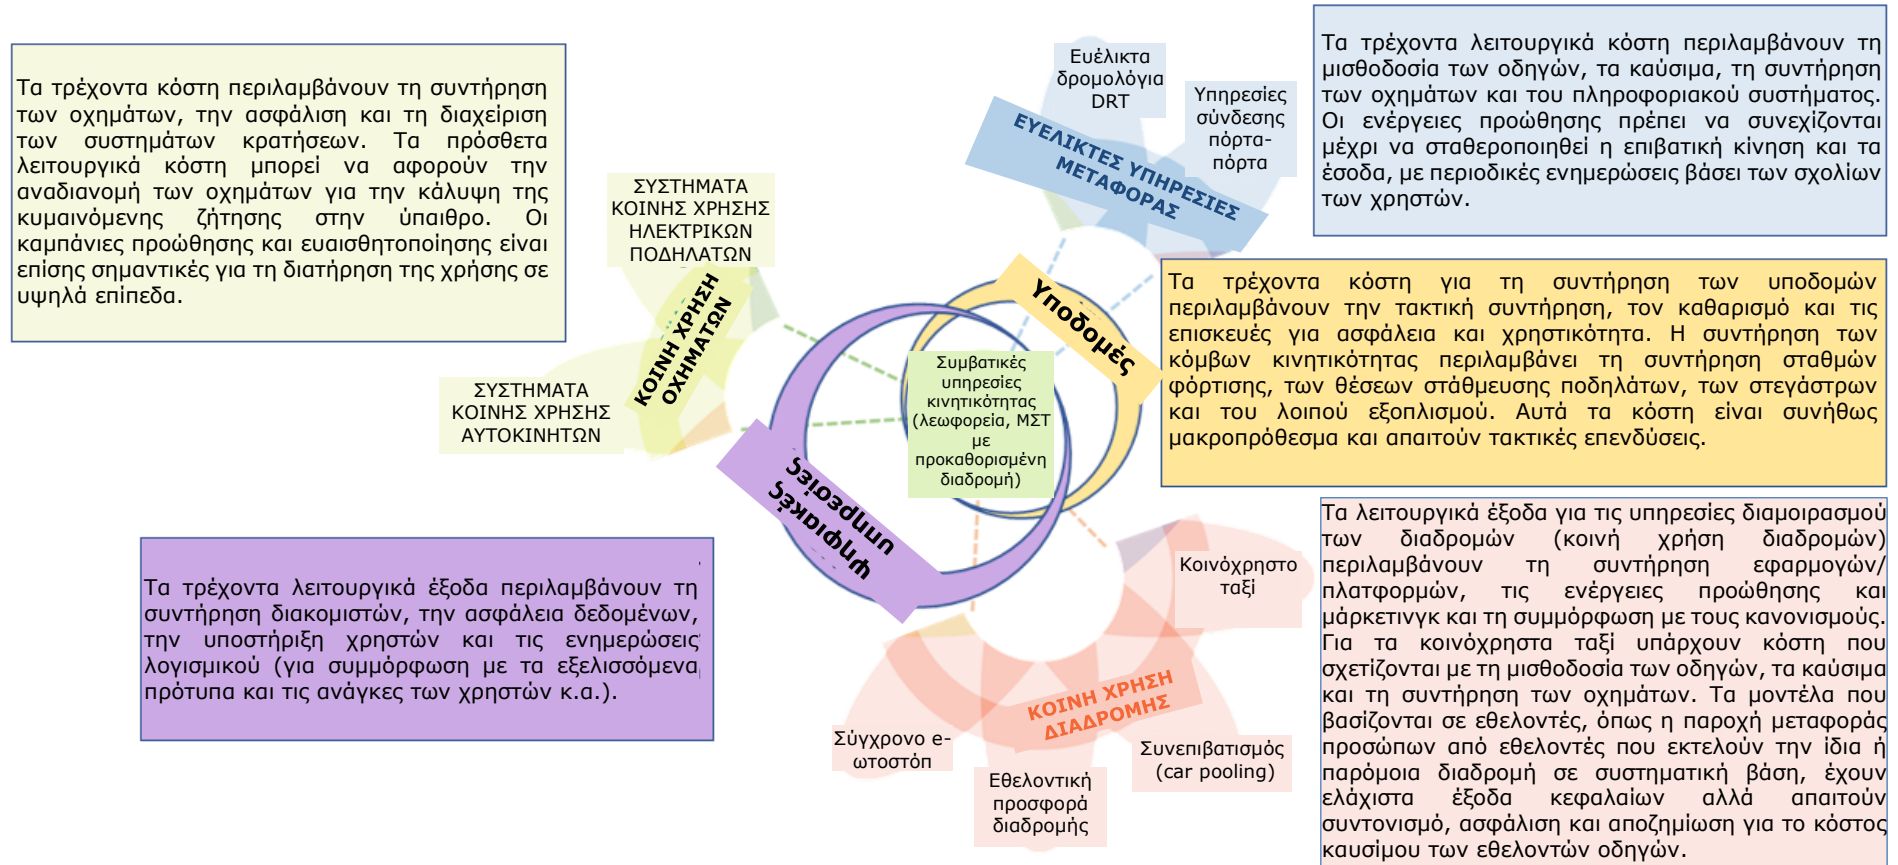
Τα τρέχοντα κόστη περιλαμβάνουν τη συντήρηση των οχημάτων, την ασφάλιση και τη διαχείριση των συστημάτων κρατήσεων. Τα πρόσθετα λειτουργικά κόστη μπορεί να αφορούν την αναδιανομή των οχημάτων για την κάλυψη της κυμαινόμενης ζήτησης στην ύπαιθρο. Οι καμπάνιες προώθησης και ευαισθητοποίησης είναι επίσης σημαντικές για τη διατήρηση της χρήσης σε υψηλά επίπεδα.

Ευέλικτα δρομολόγια DRT

Υπηρεσίες σύνδεσης πόρτα-πόρτα

ΕΥΕΛΙΚΤΕΣ ΥΠΗΡΕΣΙΕΣ ΜΕΤΑΦΟΡΑΣ

Τα τρέχοντα λειτουργικά κόστη περιλαμβάνουν τη μισθοδοσία των οδηγών, τα καύσιμα, τη συντήρηση των οχημάτων και του πληροφοριακού συστήματος. Οι ενέργειες προώθησης πρέπει να συνεχίζονται μέχρι να σταθεροποιηθεί η επιβατική κίνηση και τα έσοδα, με περιοδικές ενημερώσεις βάσει των σχολίων των χρηστών.

ΣΥΣΤΗΜΑΤΑ ΚΟΙΝΗΣ ΧΡΗΣΗΣ ΗΛΕΚΤΡΙΚΩΝ ΠΟΔΗΛΑΤΩΝ

ΚΟΙΝΗ ΧΡΗΣΗ ΟΧΗΜΑΤΩΝ

Υποδομές

ΣΥΣΤΗΜΑΤΑ ΚΟΙΝΗΣ ΧΡΗΣΗΣ ΑΥΤΟΚΙΝΗΤΩΝ

Συμβατικές υπηρεσίες κινητικότητας (λεωφορεία, ΜΣΤ με προκαθορισμένη διαδρομή)

Τα τρέχοντα κόστη για τη συντήρηση των υποδομών περιλαμβάνουν την τακτική συντήρηση, τον καθαρισμό και τις επισκευές για ασφάλεια και χρηστικότητα. Η συντήρηση των κόμβων κινητικότητας περιλαμβάνει τη συντήρηση σταθμών φόρτισης, των θέσεων στάθμευσης ποδηλάτων, των στεγάστρων και του λοιπού εξοπλισμού. Αυτά τα κόστη είναι συνήθως μακροπρόθεσμα και απαιτούν τακτικές επενδύσεις.

Ψηφιακές υπηρεσίες

Τα τρέχοντα λειτουργικά έξοδα περιλαμβάνουν τη συντήρηση διακομιστών, την ασφάλεια δεδομένων, την υποστήριξη χρηστών και τις ενημερώσεις λογισμικού (για συμμόρφωση με τα εξελισσόμενα πρότυπα και τις ανάγκες των χρηστών κ.α.).

Κοινόχρηστο ταξί

ΚΟΙΝΗ ΧΡΗΣΗ ΔΙΑΔΡΟΜΗΣ

Σύγχρονο e-ωτοστόπ

Εθελοντική προσφορά διαδρομής

Συνεπιβατισμός (car pooling)

Τα λειτουργικά έξοδα για τις υπηρεσίες διαμοιρασμού των διαδρομών (κοινή χρήση διαδρομών) περιλαμβάνουν τη συντήρηση εφαρμογών/πλατφορμών, τις ενέργειες προώθησης και μάρκετινγκ και τη συμμόρφωση με τους κανονισμούς. Για τα κοινόχρηστα ταξί υπάρχουν κόστη που σχετίζονται με τη μισθοδοσία των οδηγών, τα καύσιμα και τη συντήρηση των οχημάτων. Τα μοντέλα που βασίζονται σε εθελοντές, όπως η παροχή μεταφοράς προσώπων από εθελοντές που εκτελούν την ίδια ή παρόμοια διαδρομή σε συστηματική βάση, έχουν ελάχιστα έξοδα κεφαλαίων αλλά απαιτούν συντονισμό, ασφάλιση και αποζημίωση για το κόστος καυσίμου των εθελοντών οδηγών.